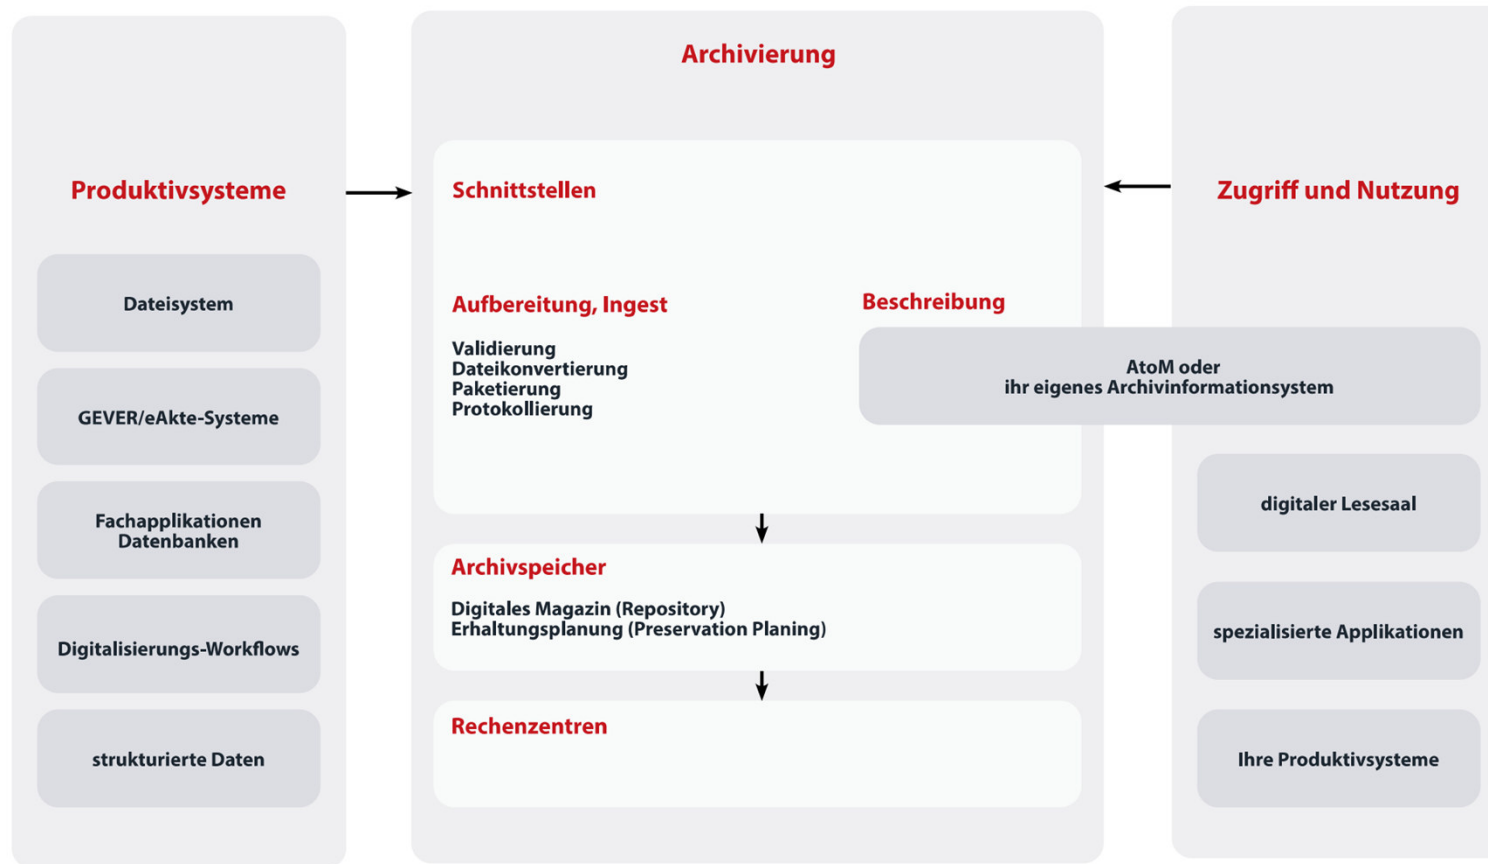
Produktivsysteme

Dateisystem

GEVER/eAkte-Systeme

Fachapplikationen
Datenbanken

Digitalisierungs-Workflows

strukturierte Daten

Archivierung

Schnittstellen

Aufbereitung, Ingest

Validierung
Dateikonvertierung
Paketierung
Protokollierung

Beschreibung

AtoM oder
ihr eigenes Archivinformationssystem

Archivspeicher

Digitales Magazin (Repository)
Erhaltungsplanung (Preservation Planing)

Rechenzentren

Zugriff und Nutzung

digitaler Lesesaal

spezialisierte Applikationen

Ihre Produktivsysteme